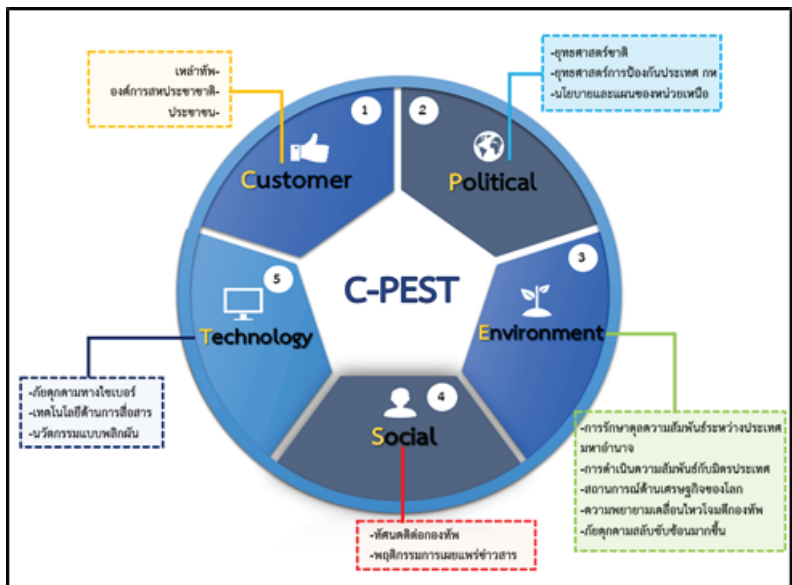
เหล่าทัพ-
องค์การสหประชาชาติ-
ประชาชน-

1

Customer

-ยุทธศาสตร์ชาติ
-ยุทธศาสตร์การป้องกันประเทศ กห
-นโยบายและแผนของหน่วยเหนือ

2

Political

3

Environment

-การรักษาดุลความสัมพันธ์ระหว่างประเทศมหาอำนาจ
-การดำเนินความสัมพันธ์กับมิตรประเทศ
-สถานการณ์ด้านเศรษฐกิจของโลก
-ความพยายามเคลื่อนไหวโจมตีกองทัพ
-ภัยคุกคามสลับซับซ้อนมากขึ้น

4

Social

-ทัศนคติต่อกองทัพ
-พฤติกรรมการเผยแพร่ข่าวสาร

5

Technology

-ภัยคุกคามทางไซเบอร์
-เทคโนโลยีด้านการสื่อสาร
-นวัตกรรมแบบพลิกผัน

C-PEST